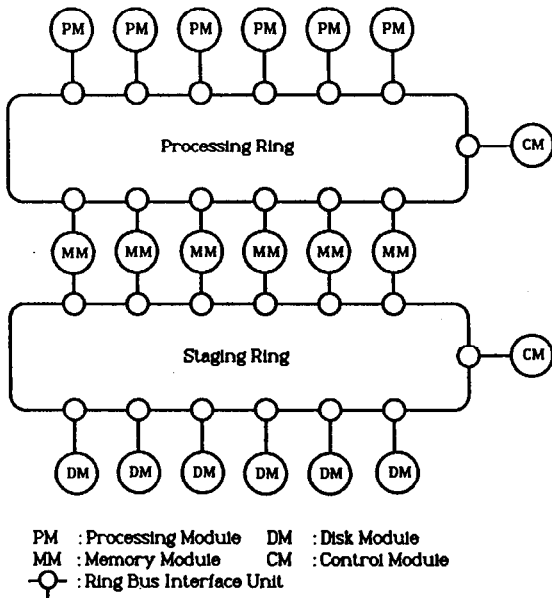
PM PM PM PM PM PM

Processing Ring

CM

MM MM MM MM MM MM

Staging Ring

CM

DM DM DM DM DM DM

PM : Processing Module DM : Disk Module
MM : Memory Module CM : Control Module
: Ring Bus Interface Unit